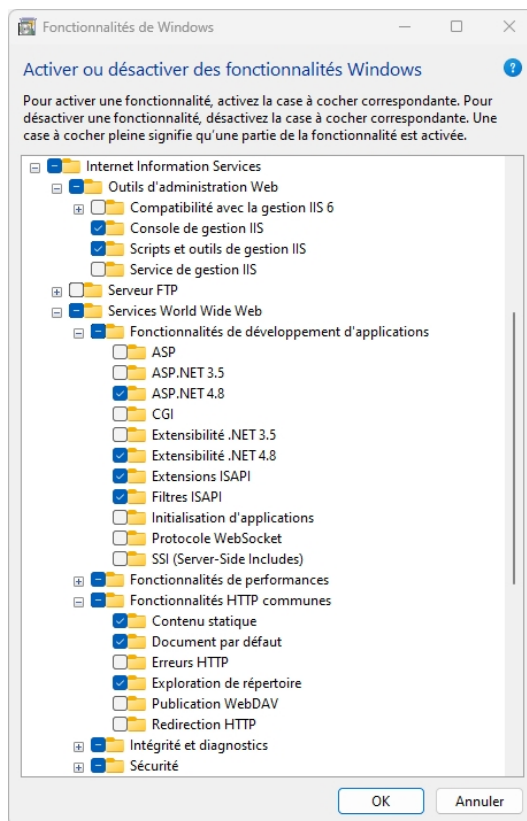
Fonctionnalités de Windows

Activer ou désactiver des fonctionnalités Windows

Pour activer une fonctionnalité, activez la case à cocher correspondante. Pour désactiver une fonctionnalité, désactivez la case à cocher correspondante. Une case à cocher pleine signifie qu'une partie de la fonctionnalité est activée.

Internet Information Services
Outils d'administration Web
Compatibilité avec la gestion IIS 6
Console de gestion IIS
Scripts et outils de gestion IIS
Service de gestion IIS
Serveur FTP
Services World Wide Web
Fonctionnalités de développement d'applications
ASP
ASP.NET 3.5
ASP.NET 4.8
CGI
Extensibilité .NET 3.5
Extensibilité .NET 4.8
Extensions ISAPI
Filtres ISAPI
Initialisation d'applications
Protocole WebSocket
SSI (Server-Side Includes)
Fonctionnalités de performances
Fonctionnalités HTTP communes
Contenu statique
Document par défaut
Erreurs HTTP
Exploration de répertoire
Publication WebDAV
Redirection HTTP
Intégrité et diagnostics
Sécurité

OK
Annuler